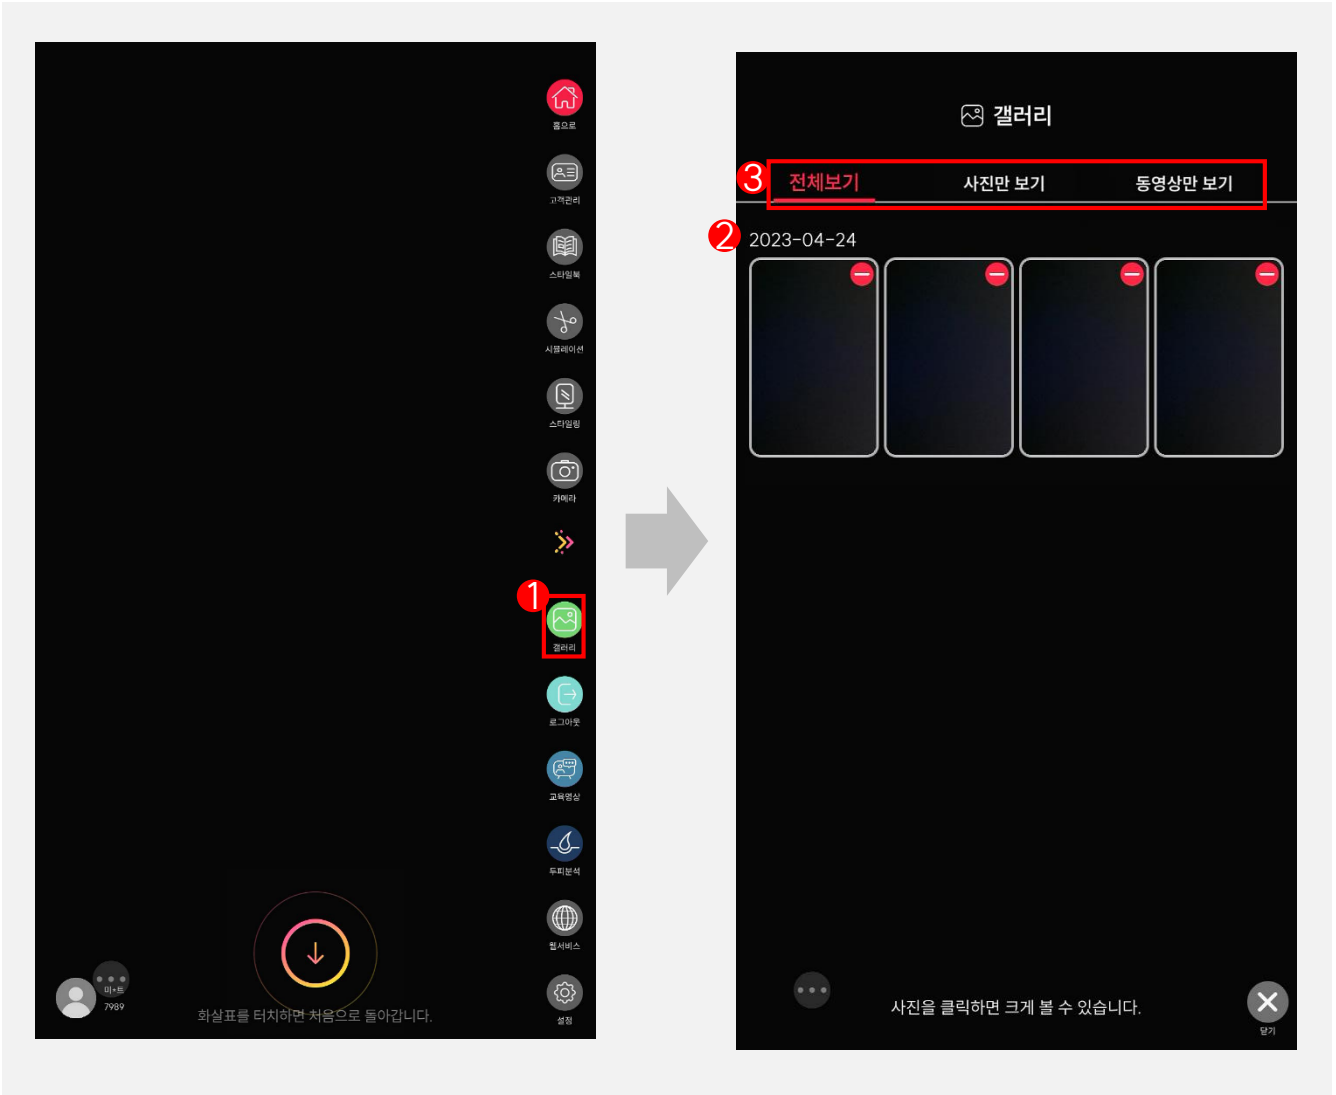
홈으로

고객관리

스타일북

시뮬레이션

스타일링

카메라

1

갤러리

로그아웃

교육영상

두피분석

웹서비스

설정

미•트
7989

화살표를 터치하면 처음으로 돌아갑니다.

갤러리

3 전체보기 사진만 보기 동영상만 보기

2 2023-04-24

사진을 클릭하면 크게 볼 수 있습니다.

닫기